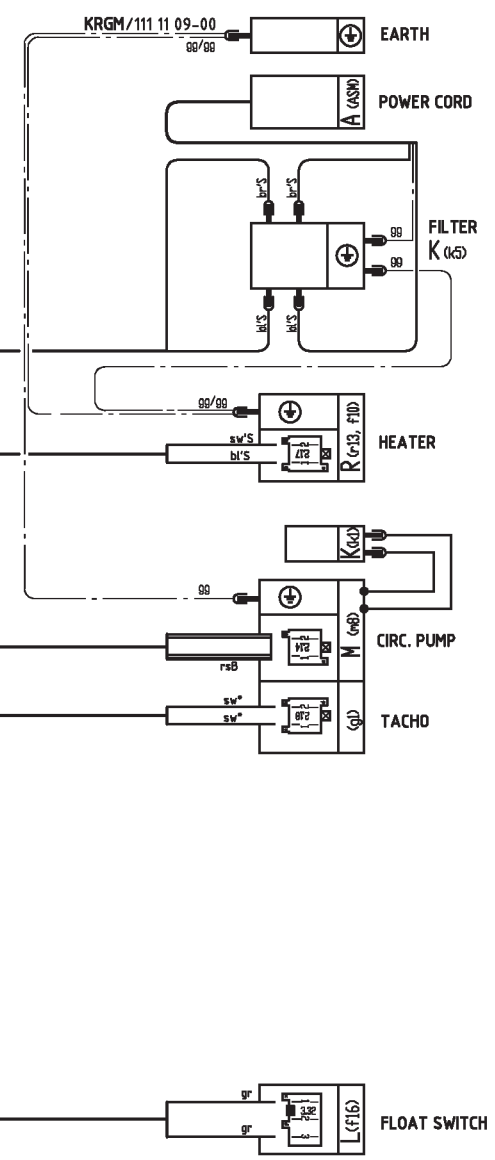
KRGM/111 11 09-00
gg/gg
EARTH
A (ASM)
POWER CORD
br'S
br'S
bl'S
bl'S
gg
gg
FILTER
K (k5)
gg/gg
sw'S
bl'S
217
R (r13, f10)
HEATER
K(k1)
gg
214
M (m8)
rsB
CIRC. PUMP
sw°
sw°
218
(g1)
TACHO
gr
gr
3.32
L(f16)
FLOAT SWITCH